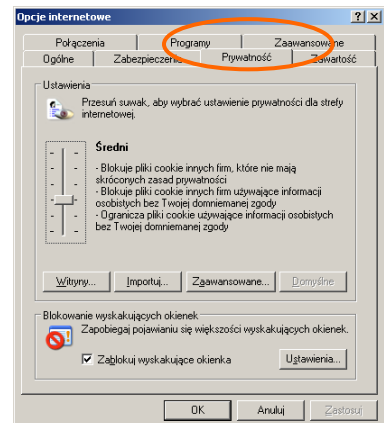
Opcje internetowe

?
X

Połączenia
Programy
Zaawansowane
Ogólne
Zabezpieczenia
Prywatność
Zawartość

Ustawienia

Przesuń suwak, aby wybrać ustawienie prywatności dla strefy internetowej.

Średni

- Blokuje pliki cookie innych firm, które nie mają skróconych zasad prywatności
- Blokuje pliki cookie innych firm używające informacji osobistych bez Twojej domniemanej zgody
- Ogranicza pliki cookie używające informacji osobistych bez Twojej domniemanej zgody

Witryny...
Importuj...
Zaawansowane...
Domyślne

Blokowanie wyskakujących okienek

Zapobiegaj pojawianiu się większości wyskakujących okienek.

Zablokuj wyskakujące okienka
Ustawienia...

OK
Anuluj
Zastosuj